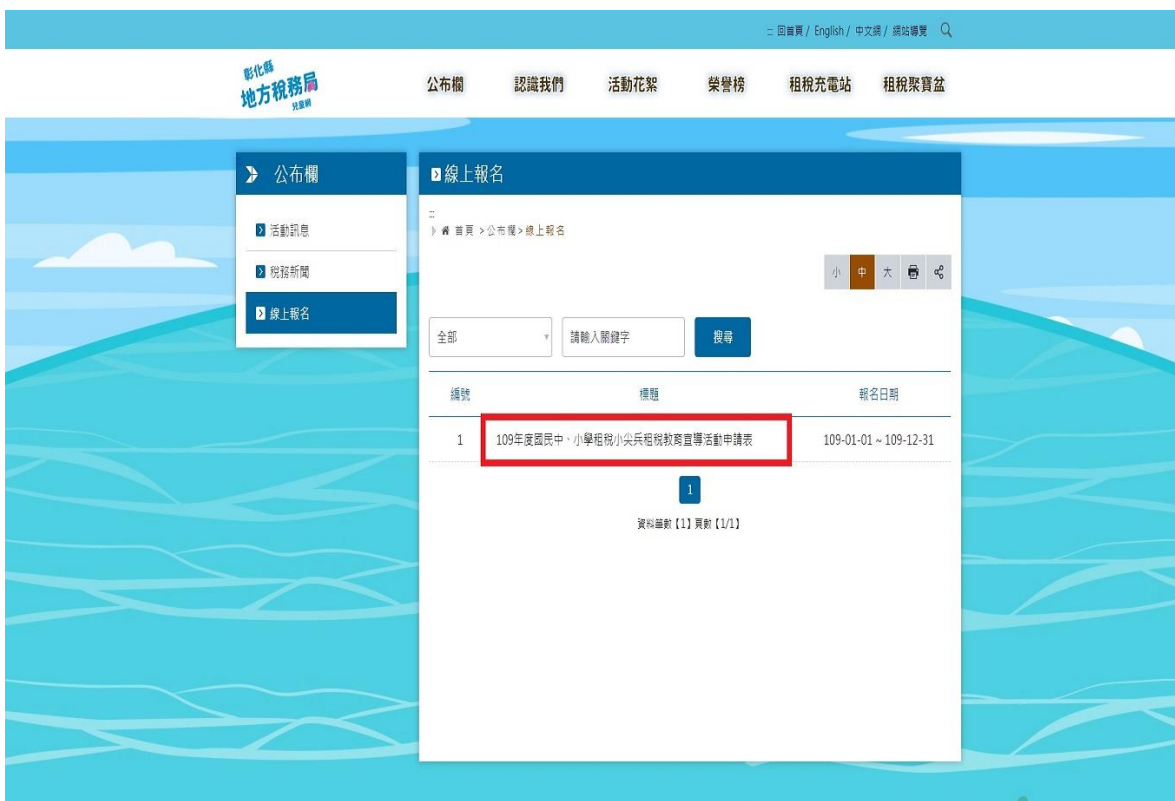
::: 回首頁 / English / 中文網 / 網站導覽

彰化縣
地方稅務局
兒童網

公布欄 認識我們 活動花絮 榮譽榜 租稅充電站 租稅聚寶盆

公布欄

活動訊息

稅務新聞

線上報名

線上報名

:::

首頁 > 公布欄 > 線上報名

小 中 大

全部

請輸入關鍵字

搜尋

| 編號 | 標題 | 報名日期 |
|---|---|---|
| 1 | 109年度國民中、小學租稅小尖兵租稅教育宣導活動申請表 | 109-01-01 ~ 109-12-31 |

1

資料筆數【1】頁數【1/1】